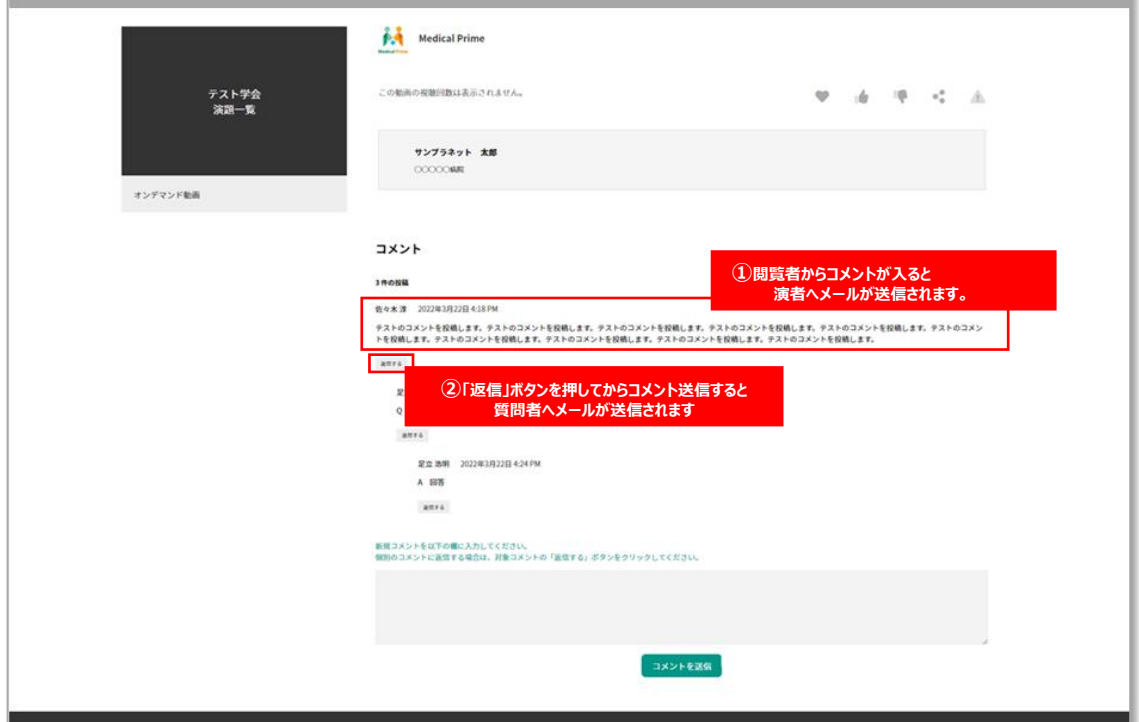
テスト学会
演題一覧

オンデマンド動画

Medical Prime

この動画の視聴回数は表示されません。

サンプラネット 太郎
〇〇〇〇〇病院

コメント

3件の投稿

①閲覧者からコメントが入ると
演者へメールが送信されます。

佐々木 淳 2022年3月22日 4:18 PM
テストのコメントを投稿します。テストのコメントを投稿します。テストのコメントを投稿します。テストのコメントを投稿します。テストのコメントを投稿します。テストのコメントを投稿します。テストのコメントを投稿します。テストのコメントを投稿します。テストのコメントを投稿します。テストのコメントを投稿します。テストのコメントを投稿します。

返信する

②「返信」ボタンを押してからコメント送信すると
質問者へメールが送信されます

足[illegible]
Q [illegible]

返信する

足立 浩明 2022年3月22日 4:24 PM
A 回答

返信する

新規コメントを以下の欄に入力してください。
個別のコメントに返信する場合は、対象コメントの「返信する」ボタンをクリックしてください。

コメントを送信